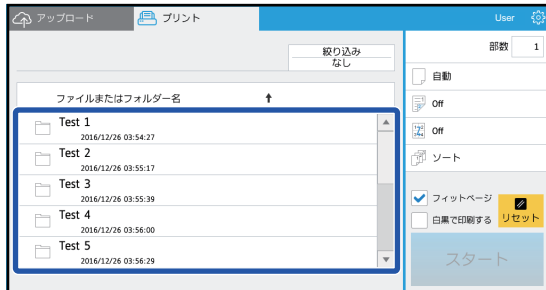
アップロード
プリント
User
絞り込み
なし
ファイルまたはフォルダー名
Test 1
2016/12/26 03:54:27
Test 2
2016/12/26 03:55:17
Test 3
2016/12/26 03:55:39
Test 4
2016/12/26 03:56:00
Test 5
2016/12/26 03:56:29
部数 1
自動
Off
Off
ソート
フィットページ
白黒で印刷する
リセット
スタート